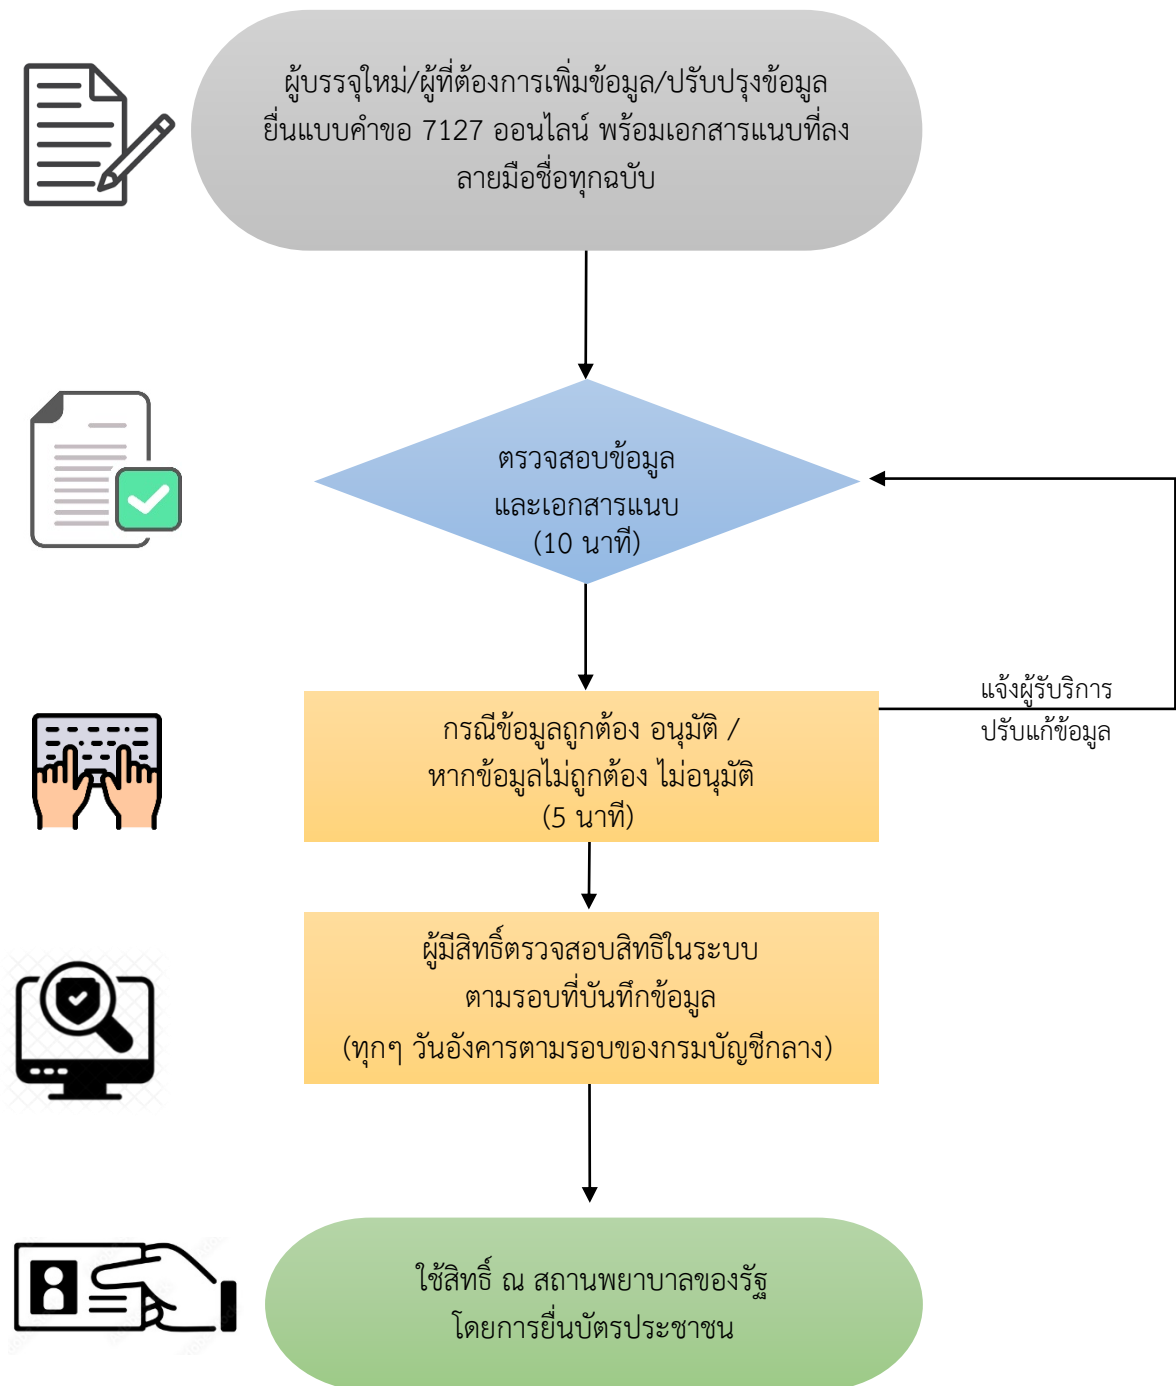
ผู้บรรจุใหม่/ผู้ที่ต้องการเพิ่มข้อมูล/ปรับปรุงข้อมูล ยื่นแบบคำขอ 7127 ออนไลน์ พร้อมเอกสารแนบที่ลงลายมือชื่อทุกฉบับ

ตรวจสอบข้อมูล และเอกสารแนบ (10 นาที)

กรณีข้อมูลถูกต้อง อนุมัติ / หากข้อมูลไม่ถูกต้อง ไม่อนุมัติ (5 นาที)

แจ้งผู้รับบริการ ปรับแก้ข้อมูล

ผู้มีสิทธิ์ตรวจสอบสิทธิในระบบ ตามรอบที่บันทึกข้อมูล (ทุกๆ วันอังคารตามรอบของกรมบัญชีกลาง)

ใช้สิทธิ์ ณ สถานพยาบาลของรัฐ โดยการยื่นบัตรประชาชน